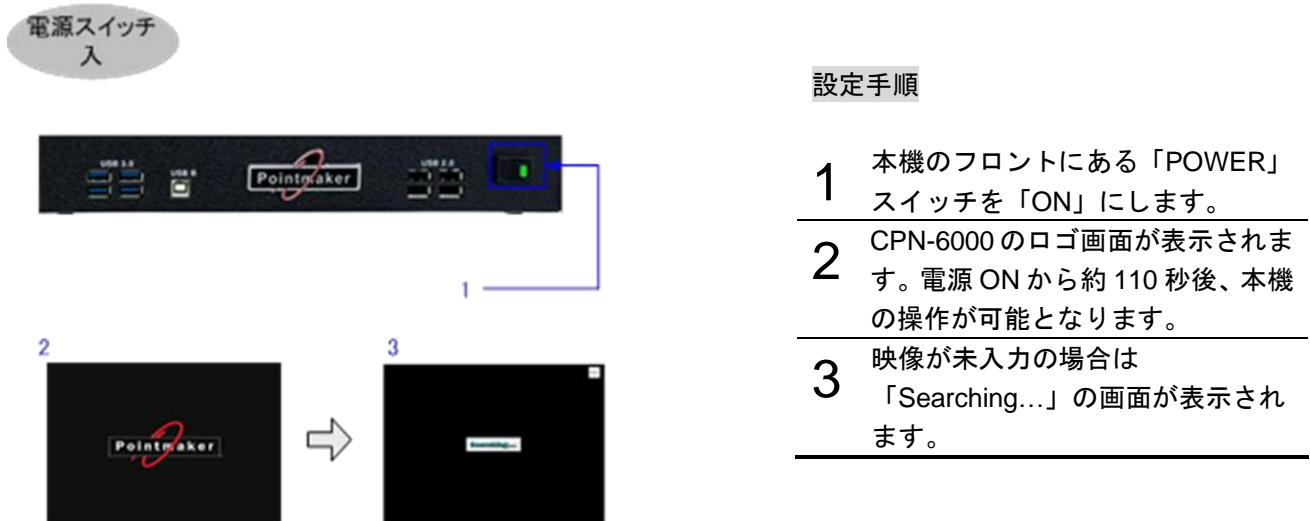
電源スイッチ入

USB 3.0 USB B Pointmaker USB 2.0

1

2

Pointmaker

3

Searching...

設定手順

| | |
|---|---|
| 1 | 本機のフロントにある「POWER」スイッチを「ON」にします。 |
| 2 | CPN-6000 のロゴ画面が表示されます。電源 ON から約 110 秒後、本機の操作が可能となります。 |
| 3 | 映像が未入力の場合は「Searching…」の画面が表示されます。 |